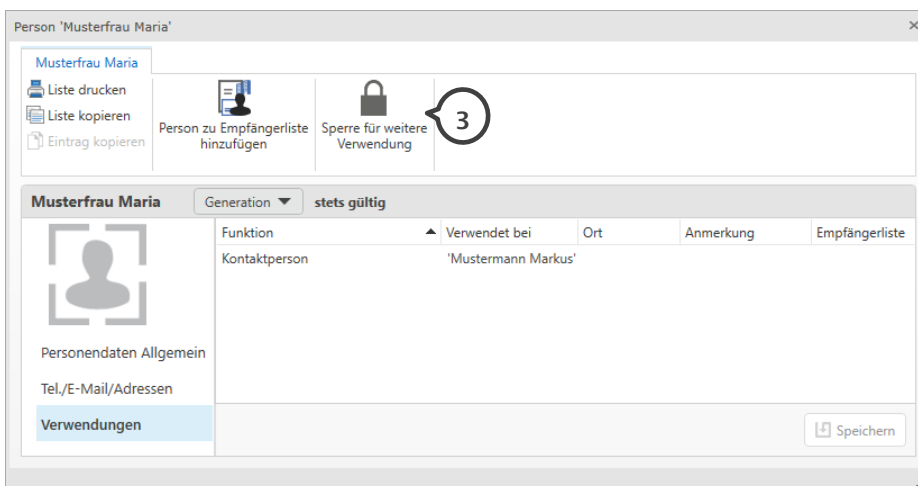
Person 'Musterfrau Maria'

×

Musterfrau Maria

Liste drucken
Liste kopieren
Eintrag kopieren

Person zu Empfängerliste hinzufügen

Sperre für weitere Verwendung

3

Musterfrau Maria

Generation

stets gültig

| Funktion | Verwendet bei | Ort | Anmerkung | Empfängerliste |
|---|---|---|---|---|
| Kontaktperson | 'Mustermann Markus' | | | |

Personendaten Allgemein

Tel./E-Mail/Adressen

Verwendungen

Speichern